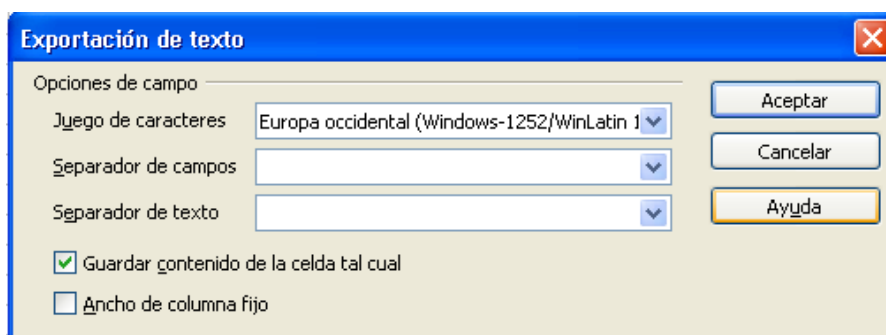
Exportación de texto

Opciones de campo

Juego de caracteres Europa occidental (Windows-1252/WinLatin 1

Separador de campos

Separador de texto

Guardar contenido de la celda tal cual

Ancho de columna fijo

Aceptar

Cancelar

Ayuda